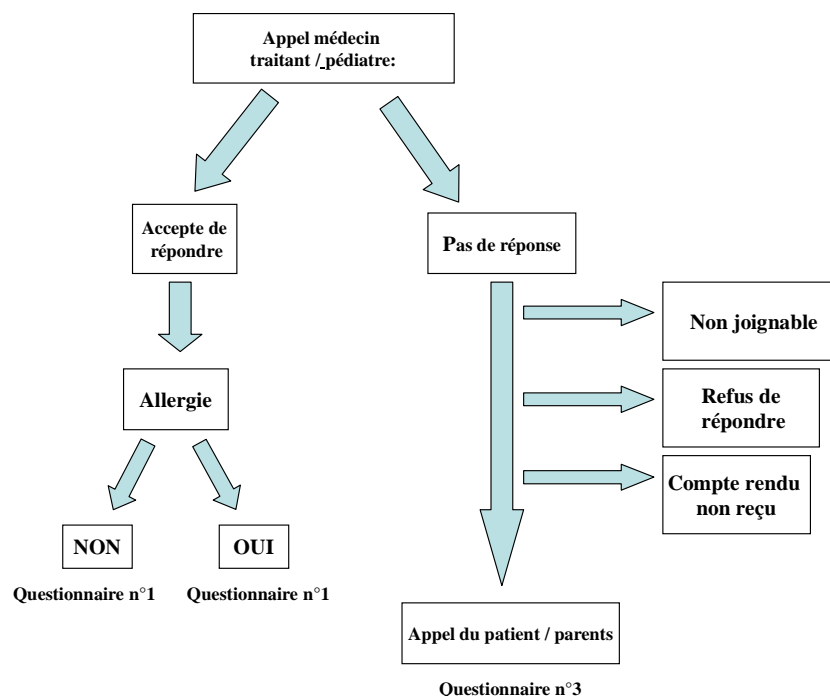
Appel médecin traitant / pédiatre:

Accepte de répondre

Pas de réponse

Non joignable

Refus de répondre

Compte rendu non reçu

Allergie

NON

Questionnaire n°1

OUI

Questionnaire n°1

Appel du patient / parents

Questionnaire n°3